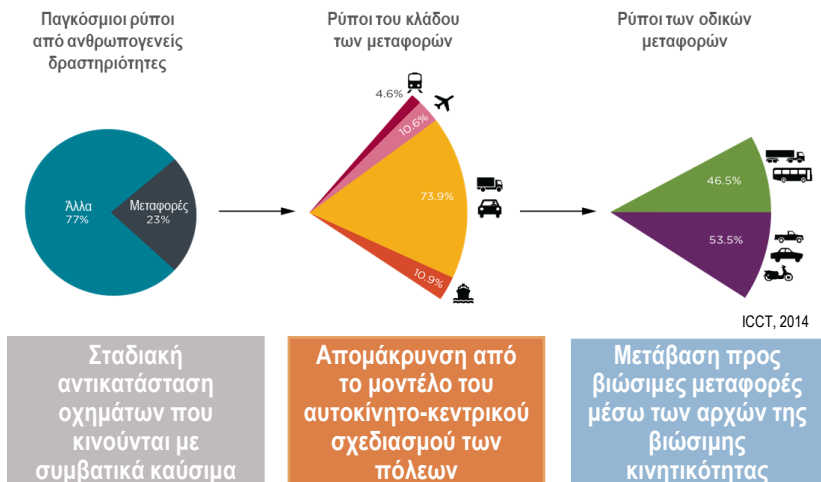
Παγκόσμιοι ρύποι από ανθρωπογενείς δραστηριότητες

Άλλα
77%

Μεταφορές
23%

Ρύποι του κλάδου των μεταφορών

4.6%

10.6%

73.9%

10.9%

Ρύποι των οδικών μεταφορών

46.5%

53.5%

ICCT, 2014

Σταδιακή αντικατάσταση οχημάτων που κινούνται με συμβατικά καύσιμα

Απομάκρυνση από το μοντέλο του αυτοκίνητο-κεντρικού σχεδιασμού των πόλεων

Μετάβαση προς βιώσιμες μεταφορές μέσω των αρχών της βιώσιμης κινητικότητας